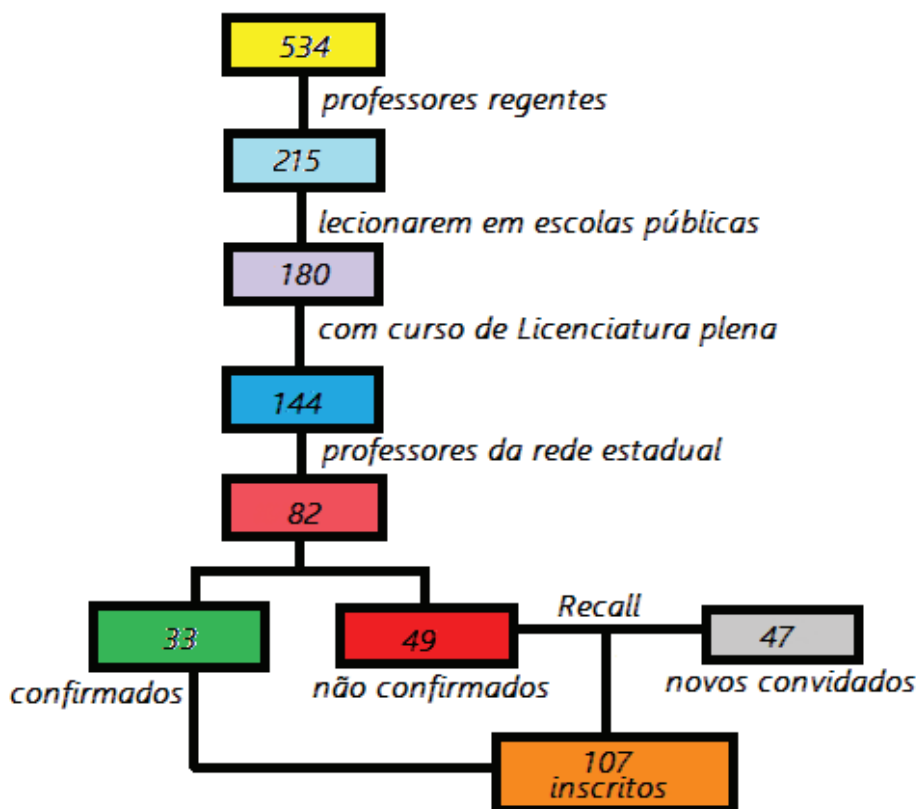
534

professores regentes

215

lecionarem em escolas públicas

180

com curso de Licenciatura plena

144

professores da rede estadual

82

33

confirmados

49

não confirmados

Recall

47

novos convidados

107
inscritos